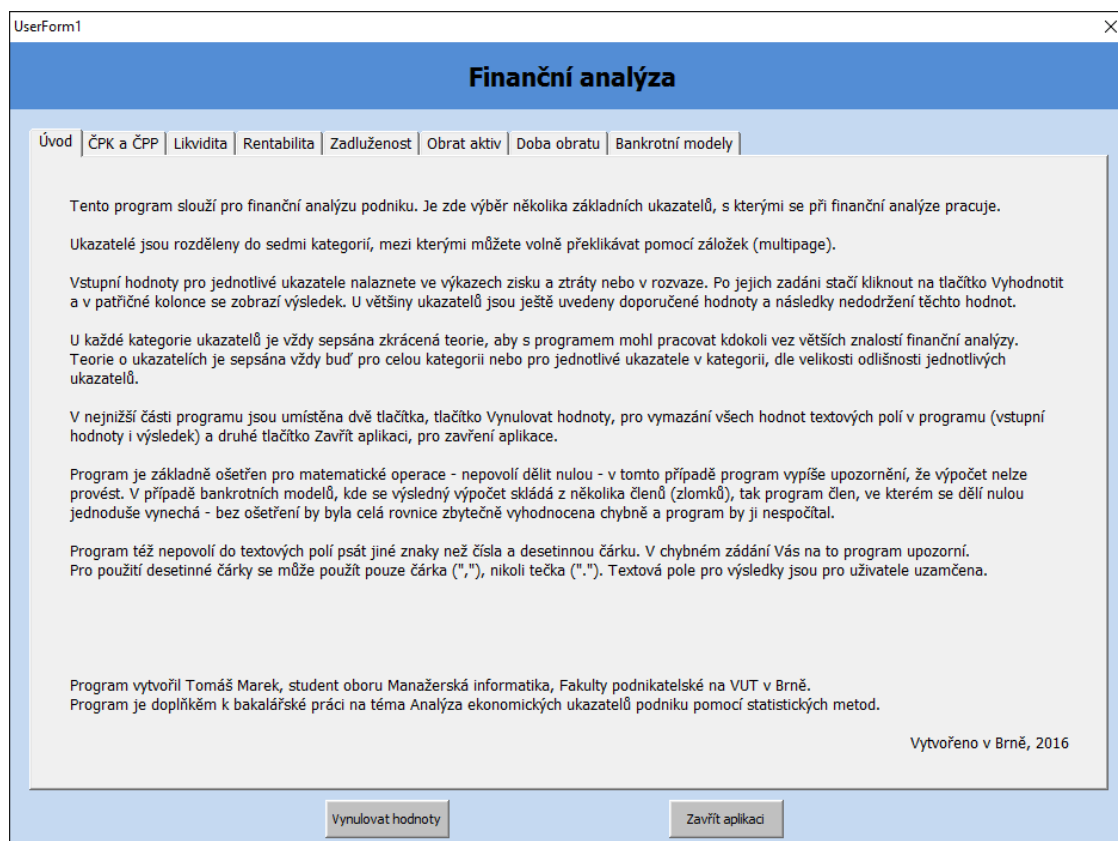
UserForm1

×

Finanční analýza

Úvod | ČPK a ČPP | Likvidita | Rentabilita | Zadluženost | Obrat aktiv | Doba obratu | Bankrotní modely

Tento program slouží pro finanční analýzu podniku. Je zde výběr několika základních ukazatelů, s kterými se při finanční analýze pracuje.

Ukazatelé jsou rozděleny do sedmi kategorií, mezi kterými můžete volně překlikávat pomocí záložek (multipage).

Vstupní hodnoty pro jednotlivé ukazatele nalaznete ve výkazech zisku a ztráty nebo v rozvaze. Po jejich zadání stačí kliknout na tlačítko Vyhodnotit a v patřičné kolonce se zobrazí výsledek. U většiny ukazatelů jsou ještě uvedeny doporučené hodnoty a následky nedodržení těchto hodnot.

U každé kategorie ukazatelů je vždy sepsána zkrácená teorie, aby s programem mohl pracovat kdokoli vez větších znalostí finanční analýzy. Teorie o ukazatelích je sepsána vždy buď pro celou kategorii nebo pro jednotlivé ukazatele v kategorii, dle velikosti odlišnosti jednotlivých ukazatelů.

V nejnižší části programu jsou umístěna dvě tlačítka, tlačítko Vynulovat hodnoty, pro vymazání všech hodnot textových polí v programu (vstupní hodnoty i výsledek) a druhé tlačítko Zavřít aplikaci, pro zavření aplikace.

Program je základně ošetřen pro matematické operace - nepovolí dělit nulou - v tomto případě program vypíše upozornění, že výpočet nelze provést. V případě bankrotních modelů, kde se výsledný výpočet skládá z několika členů (zlomků), tak program člen, ve kterém se dělí nulou jednoduše vynechá - bez ošetření by byla celá rovnice zbytečně vyhodnocena chybně a program by ji nespočítal.

Program též nepovolí do textových polí psát jiné znaky než čísla a desetinnou čárku. V chybném zádání Vás na to program upozorní.
Pro použití desetinné čárky se může použít pouze čárka (","), nikoli tečka ("."). Textová pole pro výsledky jsou pro uživatele uzamčena.

Program vytvořil Tomáš Marek, student oboru Manažerská informatika, Fakulty podnikatelské na VUT v Brně.
Program je doplňkem k bakalářské práci na téma Analýza ekonomických ukazatelů podniku pomocí statistických metod.

Vytvořeno v Brně, 2016

Vynulovat hodnoty

Zavřít aplikaci